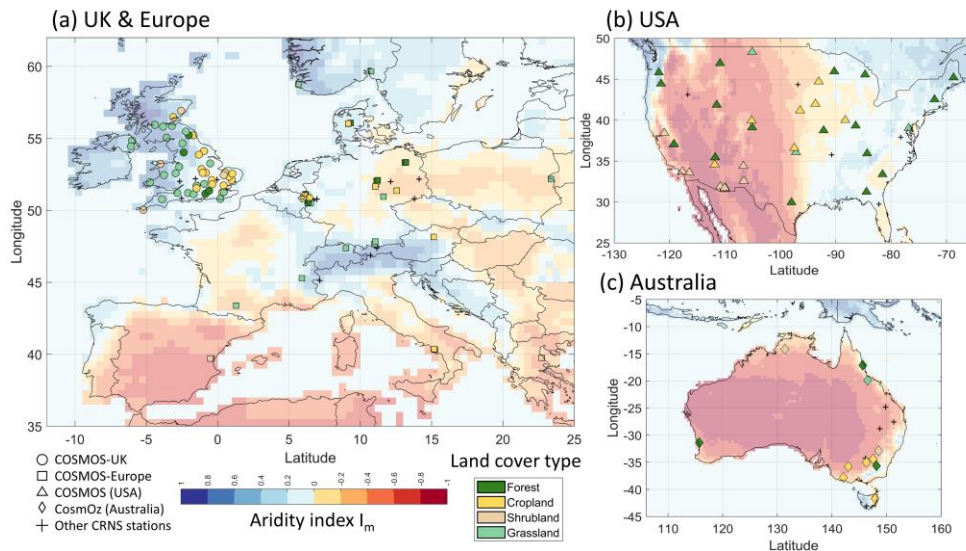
(a) UK & Europe

60
55
50
45
40
35

Longitude

-10 -5 0 5 10 15 20 25
Latitude

(b) USA

50
45
40
35
30
25

Longitude

-130 -120 -110 -100 -90 -80 -70
Latitude

(c) Australia

-5
-10
-15
-20
-25
-30
-35
-40
-45

Longitude

110 120 130 140 150 160
Latitude

○ COSMOS-UK
□ COSMOS-Europe
△ COSMOS (USA)
◇ CosmOz (Australia)
+ Other CRNS stations

1 0.8 0.6 0.4 0.2 0 -0.2 -0.4 -0.6 -0.8 -1

Aridity index I$_m$

Land cover type

Forest
Cropland
Shrubland
Grassland